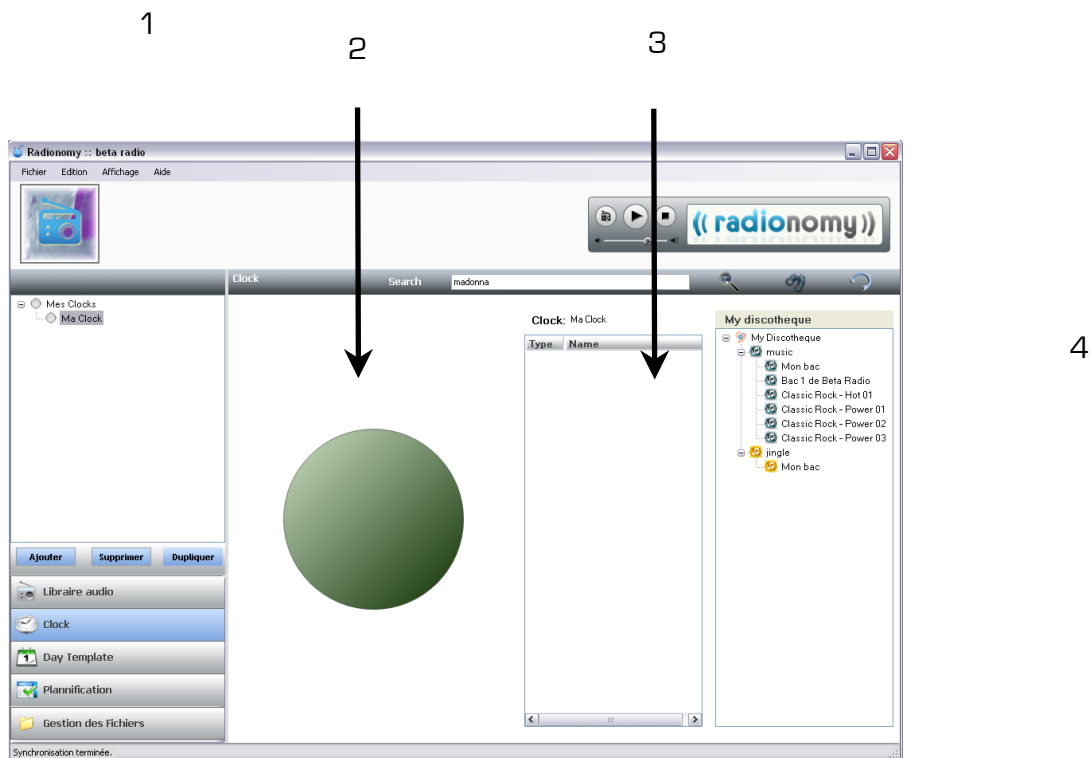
1

2

3

4

Radionomy :: beta radio

Fichier Edition Affichage Aide

((radionomy))

Clock Search madonna

Mes Clocks
Ma Clock

Clock: Ma Clock

| Type | Name |
|---|---|

My discotheque

My Discotheque
music
Mon bac
Bac 1 de Beta Radio
Classic Rock - Hot 01
Classic Rock - Power 01
Classic Rock - Power 02
Classic Rock - Power 03
jingle
Mon bac

Ajouter Supprimer Dupliquer

Libraire audio

Clock

Day Template

Plannification

Gestion des Fichiers

Synchronisation terminée.